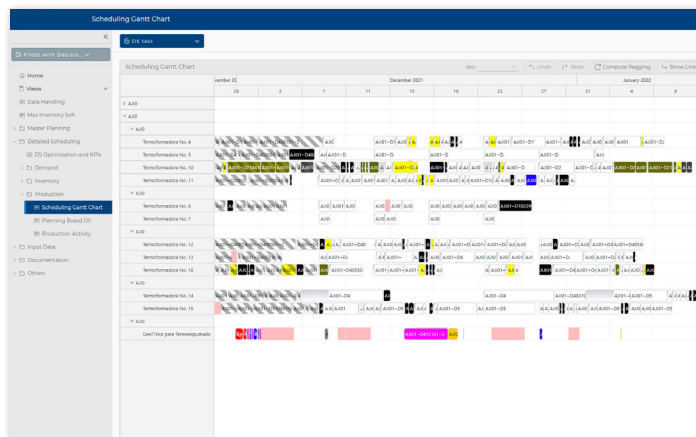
Scheduling Gantt Chart

«

Pilots with Decisio...

Home
Views
Data Handling
Max Inventory Soft
Master Planning
Detailed Scheduling
DS Optimization and KPIs
Demand
Inventory
Production
Scheduling Gantt Chart
Planning Board DS
Production Activity
Input Data
Documentation
Others

DS test

Scheduling Gantt Chart

Undo Redo Compute Pegging Show Lin

vember 20 December 2021 January 2022

29 | 3 | 7 | 11 | 15 | 19 | 23 | 27 | 31 | 4 | 8

AJ0
AJ0
AJ0
Termoformadora No. 4
Termoformadora No. 5
Termoformadora No. 10
Termoformadora No. 11
AJ0
Termoformadora No. 6
Termoformadora No. 7
AJ0
Termoformadora No. 12
Termoformadora No. 13
Termoformadora No. 16
AJ0
Termoformadora No. 14
Termoformadora No. 15
AJ0
Get/Vaso para Termoespumado

AJ0 AJ01-D AJ01-D1 AJ01-D AJ01-D1 AJ01-D AJ01-D AJ01-D AJ01-D4 AJ01-D4 AJ01-D40530 AJ01-D40262 AJ01-D10236 AJ01-D40530 AJ01-D1 AJ01-D4 AJ01-D5 AJ01-D40101-2